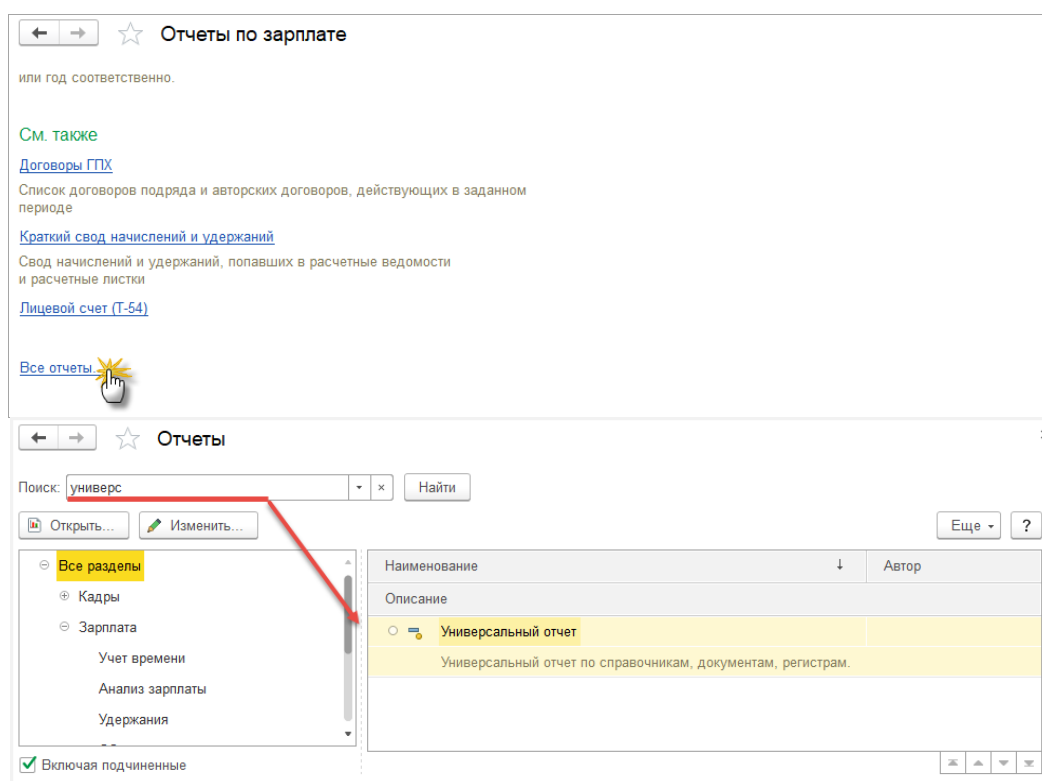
Отчеты по зарплате

или год соответственно.

См. также

Договоры ГПХ

Список договоров подряда и авторских договоров, действующих в заданном периоде

Краткий свод начислений и удержаний

Свод начислений и удержаний, попавших в расчетные ведомости и расчетные листки

Лицевой счет (Т-54)

Все отчеты...

Отчеты

Поиск: универс

Найти

Открыть...

Изменить...

Еще

?

Все разделы

Кадры

Зарплата

Учет времени

Анализ зарплаты

Удержания

Включая подчиненные

| Наименование | Автор |
|---|---|
| Описание | |
| Универсальный отчет | |
| Универсальный отчет по справочникам, документам, регистрам. | |